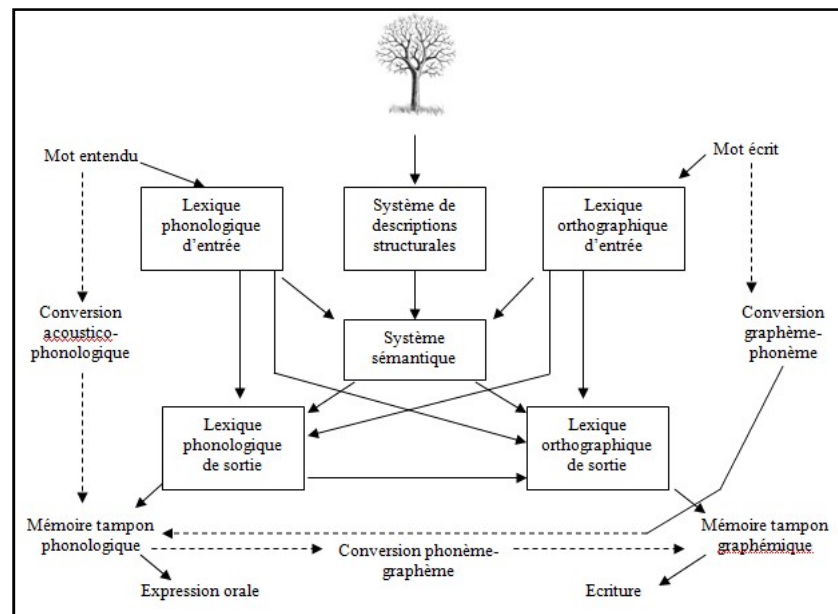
Mot entendu

Mot écrit

Lexique phonologique d'entrée

Système de descriptions structurales

Lexique orthographique d'entrée

Conversion acoustico-phonologique

Système sémantique

Conversion graphème-phonème

Lexique phonologique de sortie

Lexique orthographique de sortie

Mémoire tampon phonologique

Mémoire tampon graphémique

Conversion phonème-graphème

Expression orale

Ecriture